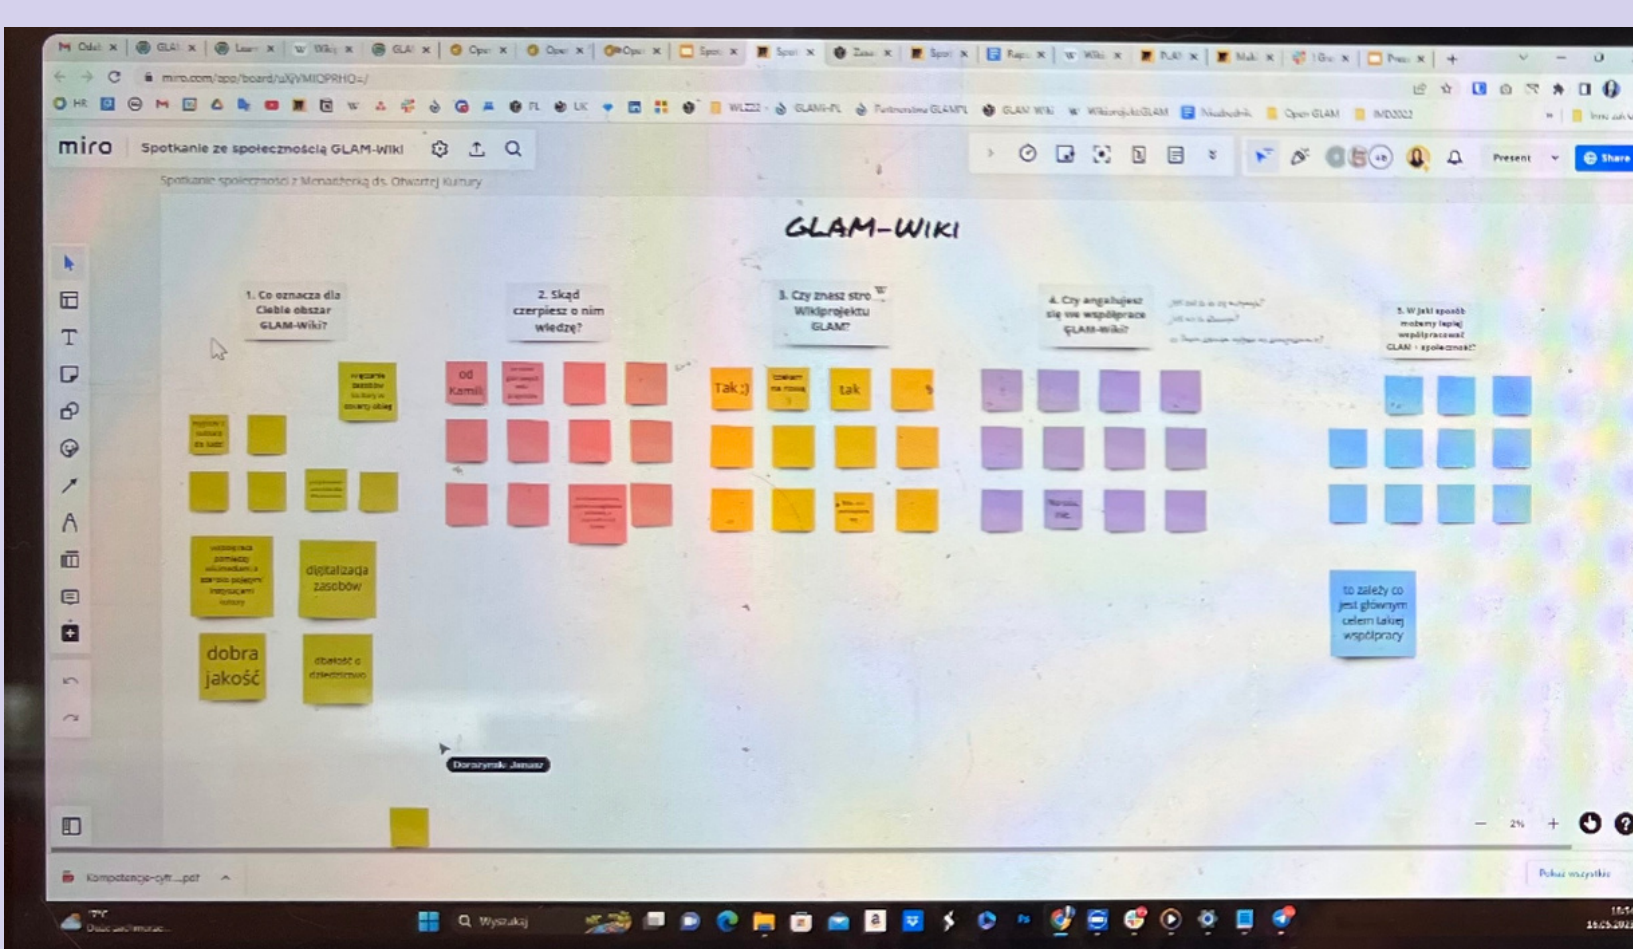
miro.com/app/board/uXjVMIOPRHO=/

miro Spotkanie ze społecznością GLAM-Wiki

Present Share

Spotkanie społeczności z Menadżerką ds. Otwartej Kultury

GLAM-WIKI

1. Co oznacza dla Ciebie obszar GLAM-Wiki?

2. Skąd czerpiesz o nim wiedzę?

3. Czy znasz stronę Wikiprojektu GLAM?

4. Czy angażujesz się we współpracę GLAM-wiki?

5. W jaki sposób możemy lepiej współpracować GLAM + społeczność?

od Kamili

Tak ;)

tak

digitalizacja zasobów

dobra jakość

to zależy co jest głównym celem takiej współpracy

Doroszewski Janusz

Kompetencje-cyfr....pdf

Pokaż wszystkie

Wyszukaj

2%